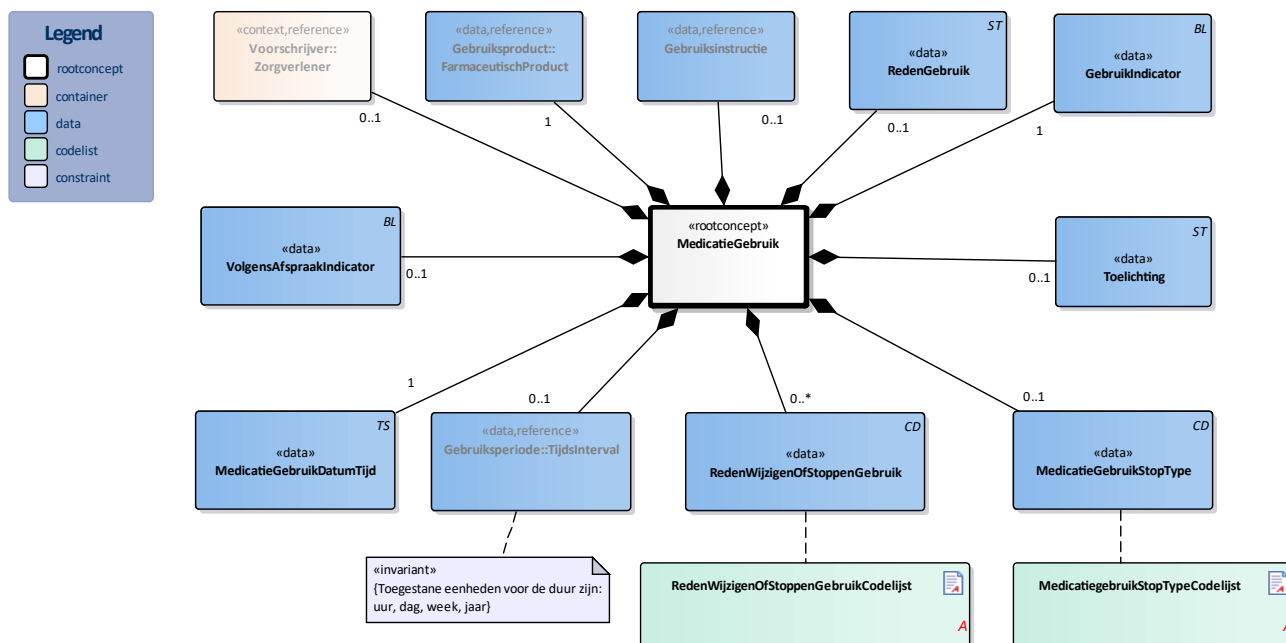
Legend
rootconcept
container
data
codelist
constraint

«context,reference»
Voorschrijver::
Zorgverlener

«data,reference»
Gebruiksproduct::
FarmaceutischProduct

«data,reference»
Gebruiksinstructie

ST
«data»
RedenGebruik

BL
«data»
GebruikIndicator

0..1
1
0..1
0..1
1

BL
«data»
VolgensAfspraakIndicator

0..1

«rootconcept»
MedicatieGebruik

ST
«data»
Toelichting

0..1

1
0..1
0..*
0..1

TS
«data»
MedicatieGebruikDatumTijd

«data,reference»
Gebruiksperiode::TijdsInterval

CD
«data»
RedenWijzigenOfStoppenGebruik

CD
«data»
MedicatieGebruikStopType

«invariant»
{Toegestane eenheden voor de duur zijn: uur, dag, week, jaar}

RedenWijzigenOfStoppenGebruikCodelijst
A

MedicatiegebruikStopTypeCodelijst
A